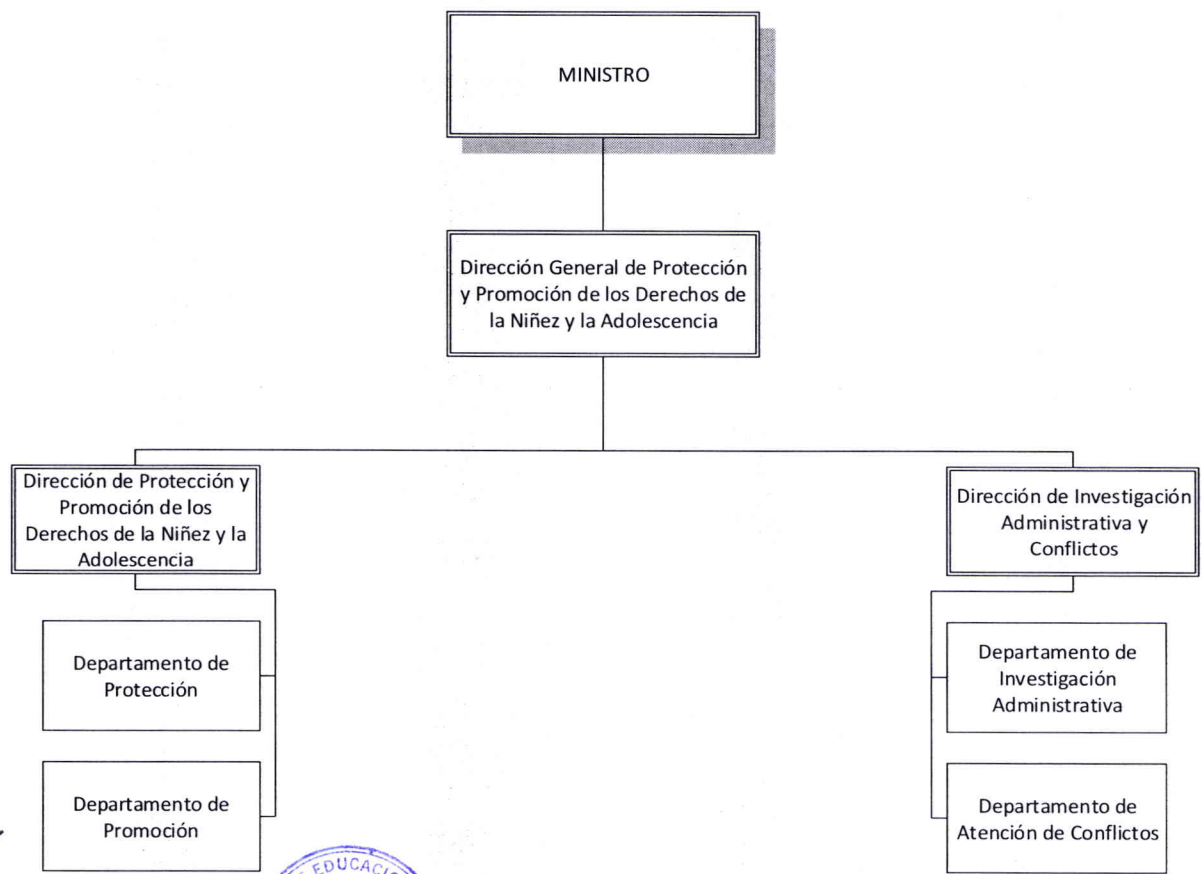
MINISTRO

Dirección General de Protección y Promoción de los Derechos de la Niñez y la Adolescencia

Dirección de Protección y Promoción de los Derechos de la Niñez y la Adolescencia

Departamento de Protección

Departamento de Promoción

Dirección de Investigación Administrativa y Conflictos

Departamento de Investigación Administrativa

Departamento de Atención de Conflictos

EDUCACI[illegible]